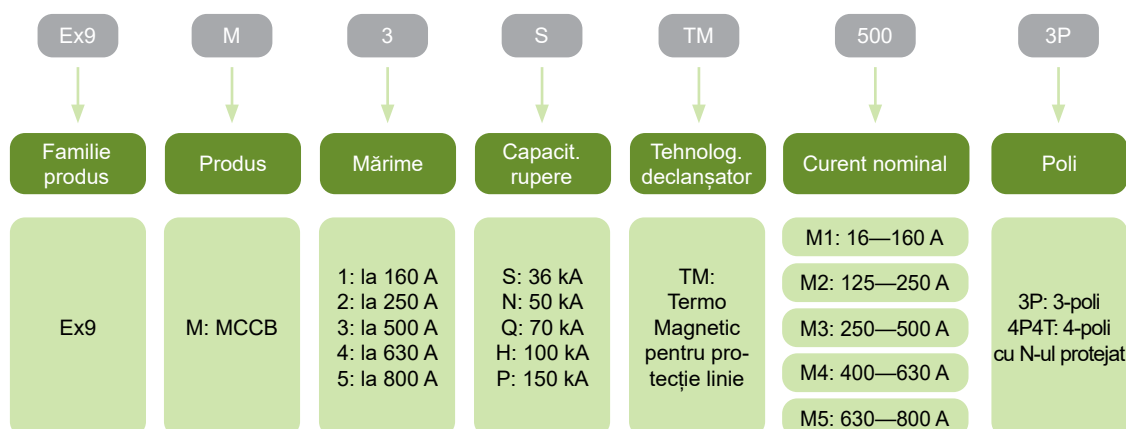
Ex9
M
3
S
TM
500
3P

Familie produs
Produs
Mărime
Capacit. rupere
Tehnolog. declanșator
Curent nominal
Poli

Ex9

M: MCCB

1: la 160 A
2: la 250 A
3: la 500 A
4: la 630 A
5: la 800 A

S: 36 kA
N: 50 kA
Q: 70 kA
H: 100 kA
P: 150 kA

TM: Termo Magnetic pentru protecție linie

M1: 16—160 A
M2: 125—250 A
M3: 250—500 A
M4: 400—630 A
M5: 630—800 A

3P: 3-poli
4P4T: 4-poli cu N-ul protejat